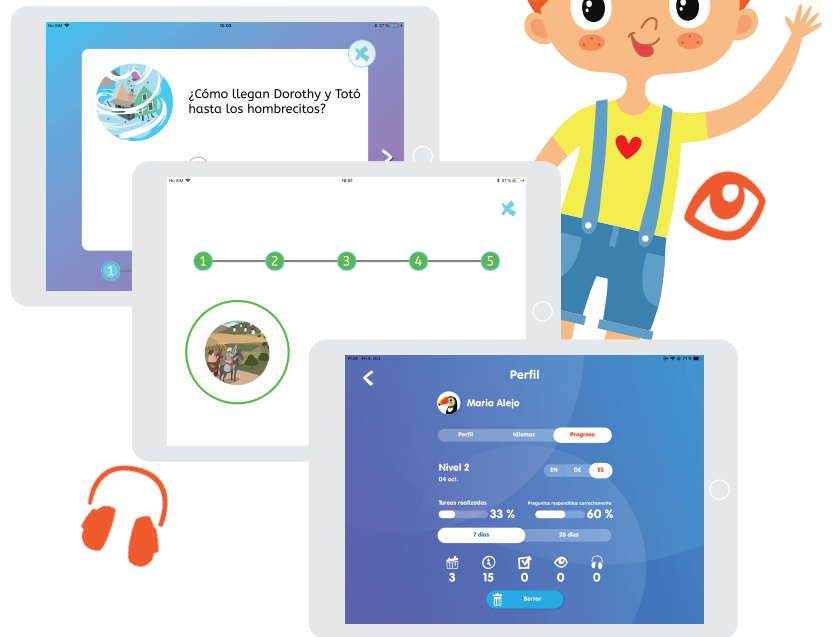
No SIM 10:03

¿Cómo llegan Dorothy y Totó hasta los hombrecitos?

1

No SIM 10:41 41 %

1 2 3 4 5

Perfil

Maria Alejo

Perfil Idiomas Progreso

Nivel 2
04 act.

EN DE ES

Tareas realizadas 33 %

Preguntas respondidas correctamente 60 %

7 días 28 días

3 15 0 0 0

Borrar